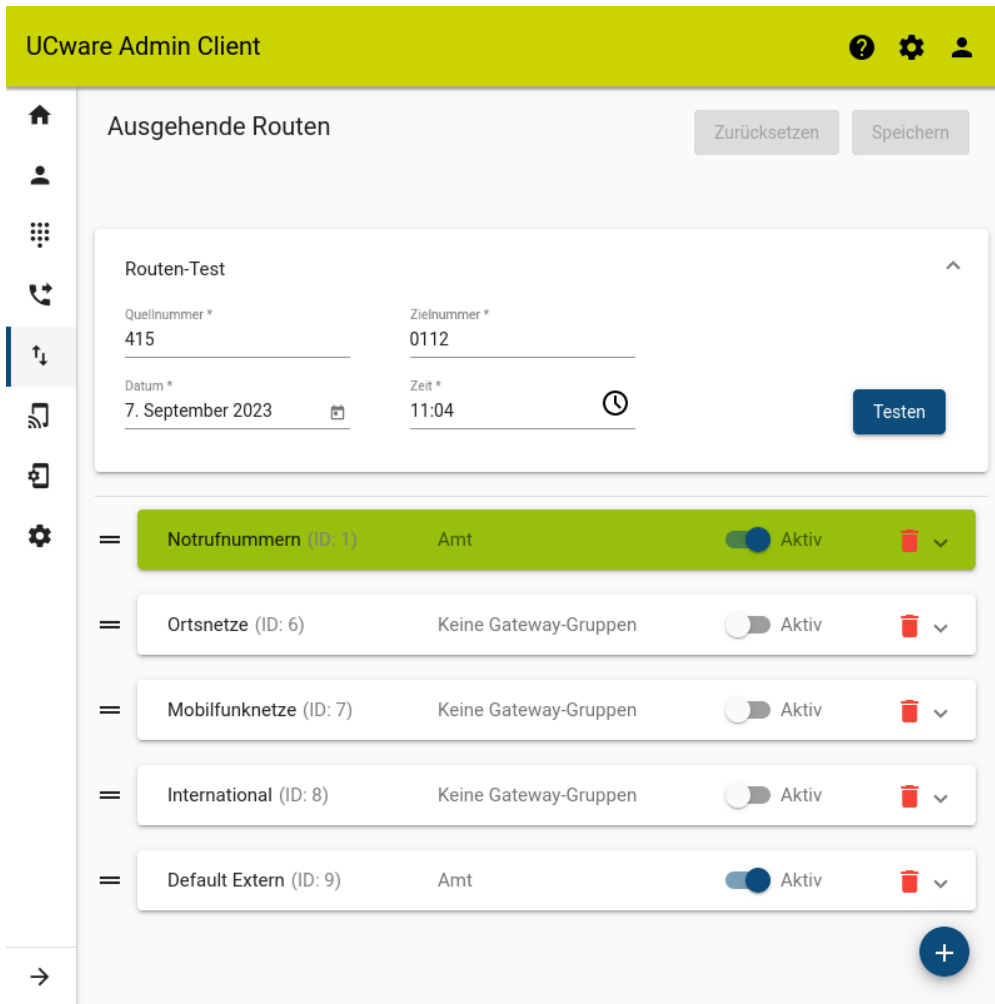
UCware Admin Client

Ausgehende Routen

Zurücksetzen

Speichern

Routen-Test

Quellnummer *
415

Zielnummer *
0112

Datum *
7. September 2023

Zeit *
11:04

Testen

Notrufnummern (ID: 1) Amt Aktiv

Ortsnetze (ID: 6) Keine Gateway-Gruppen Aktiv

Mobilfunknetze (ID: 7) Keine Gateway-Gruppen Aktiv

International (ID: 8) Keine Gateway-Gruppen Aktiv

Default Extern (ID: 9) Amt Aktiv